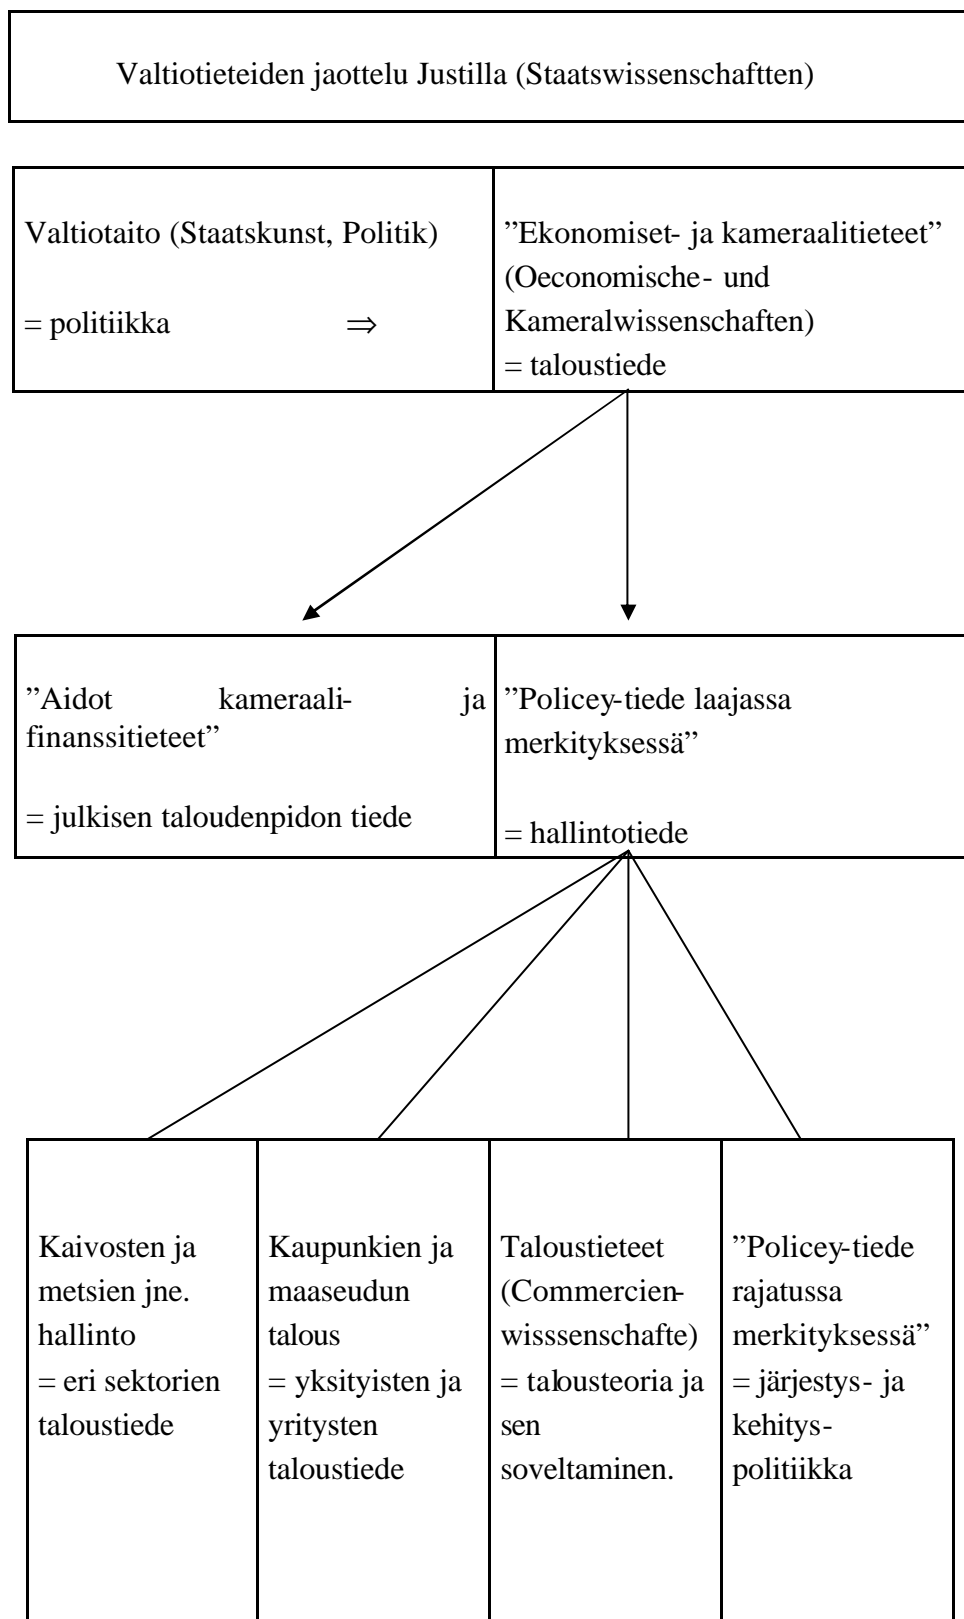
Valtiotieteiden jaottelu Justilla (Staatswissenschaftten)

Valtiotaito (Staatskunst, Politik)

= politiikka $\Rightarrow$

”Ekonomiset- ja kameraalitieteet” (Oeconomische- und Kameralwissenschaften)
= taloustiede

”Aidot kameraali- ja finanssitieteet”

= julkisen taloudenpidon tiede

”Policey-tiede laajassa merkityksessä”

= hallintotiede

Kaivosten ja metsien jne. hallinto
= eri sektorien taloustiede

Kaupunkien ja maaseudun talous
= yksityisten ja yritysten taloustiede

Taloustieteet (Commercienwisssenschafte)
= talousteoria ja sen soveltaminen.

”Policey-tiede rajatussa merkityksessä”
= järjestys- ja kehitys-politiikka